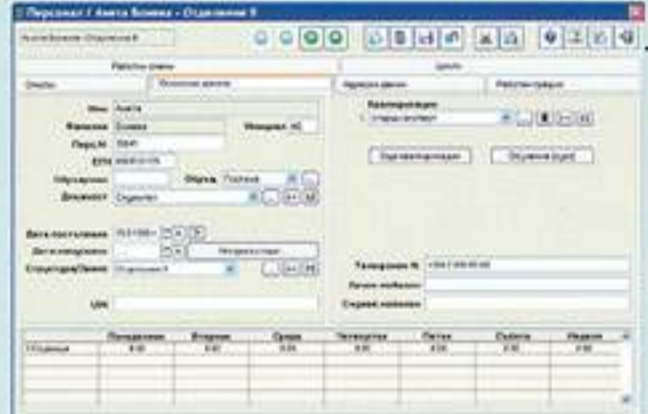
Персонал / Анета Боева - Отделение 8

Анета Боева Отделение 8

Работно време

Цехове

Отпуски

Основни данни

Издадени данни

Работни графици

Име Анета

Фамилия Боева

Инициал АБ

Перс.№ 5641

ЕГН

Образование

Образ. Първоначално

Документ Специалист

Квалификация

Старша медсестра

Нова квалификация

Обучения (курс)

Дата постъпване

Дата напускане

Непрекъснато

Специалност/Звено Отделение 8

Телефонен №

Личен мобилен

Служебен мобилен

URN

| | Понеделник | Вторник | Сряда | Четвъртък | Петък | Събота | Неделя |
|---|---|---|---|---|---|---|---|
| Отделение | 8:00 | 8:00 | 8:00 | 8:00 | 8:00 | 8:00 | 8:00 |